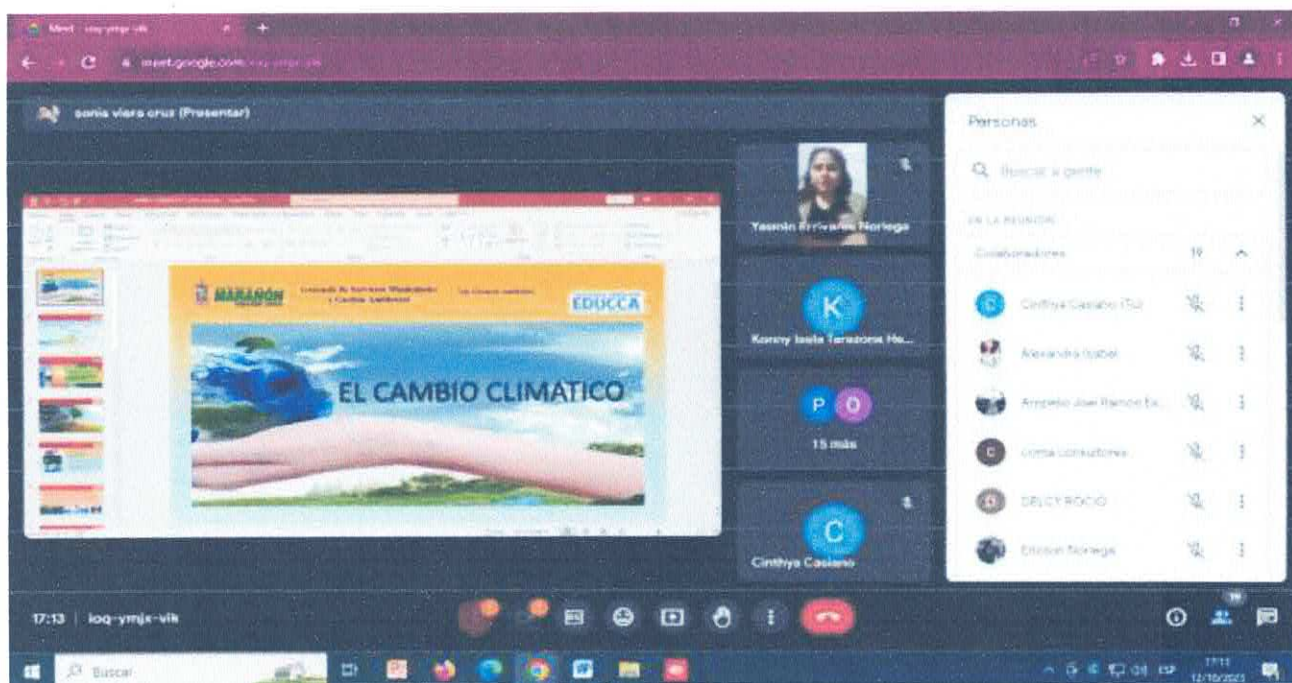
Meet - ioq-ymjx-vik

meet.google.com/ioq-ymjx-vik

sonia viera cruz (Presentar)

MARAÑON

EDUCCA

EL CAMBIO CLIMATICO

Yasmin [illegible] Noriega

K

Konny Isela Tarazona He...

P O

15 más

C

Cinthya Casiano

Personas

Buscar a gente

EN LA REUNIÓN

Colaboradores 19

Cinthya Casiano (Tú)

Alexandra Isabel

Ampelio Jose Ramon Es...

coma consultores

DELCY ROCIO

Edison Noriega

17:13 | ioq-ymjx-vik

Buscar

17:13

12/10/2023